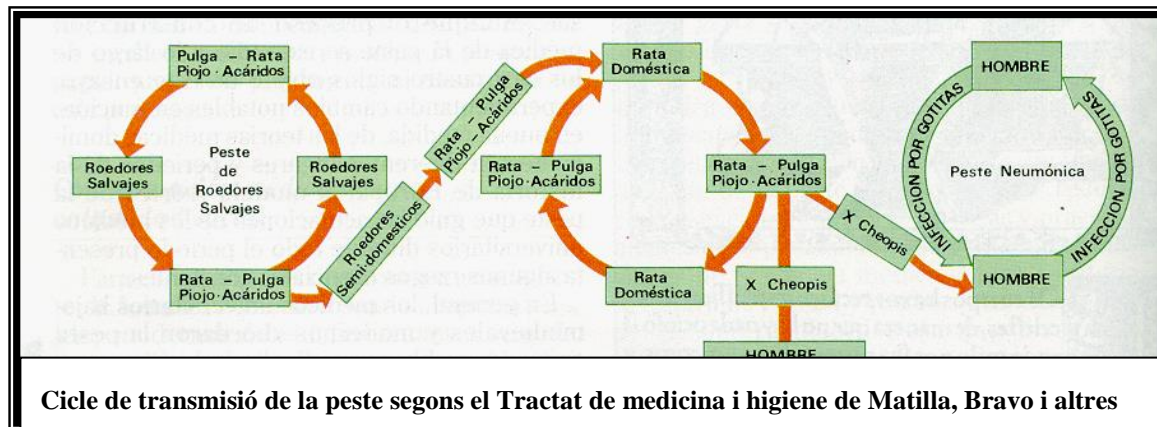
Pulga – Rata
Piojo · Acáridos

Peste de Roedores Salvajes

Roedores Salvajes

Roedores Salvajes

Rata – Pulga
Piojo · Acáridos

Roedores Semi-domesticos

Rata – Pulga
Piojo · Acáridos

Rata Doméstica

Rata – Pulga
Piojo · Acáridos

Rata – Pulga
Piojo · Acáridos

Rata Doméstica

X Cheopis

X Cheopis

HOMBRE

HOMBRE

INFECCION POR GOTITAS

Peste Neumónica

INFECCION POR GOTITAS

HOMBRE

Cicle de transmisió de la peste segons el Tractat de medicina i higiene de Matilla, Bravo i altres